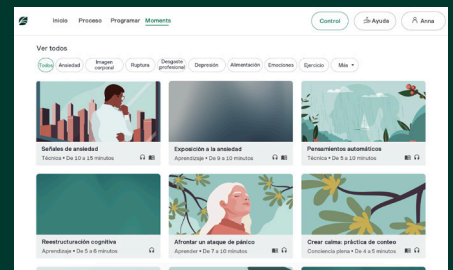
Inicio Proceso Programar Moments

Control Ayuda Anna

Ver todos

Todos Ansiedad Imagen corporal Ruptura Desgaste profesional Depresión Alimentación Emociones Ejercicio Más

Señales de ansiedad
Técnica • De 10 a 15 minutos

Exposición a la ansiedad
Aprendizaje • De 9 a 10 minutos

Pensamientos automáticos
Técnica • De 5 a 10 minutos

Reestructuración cognitiva
Aprendizaje • De 5 a 6 minutos

Afrontar un ataque de pánico
Aprender • De 7 a 10 minutos

Crear calma: práctica de conteo
Conciencia plena • De 4 a 5 minutos